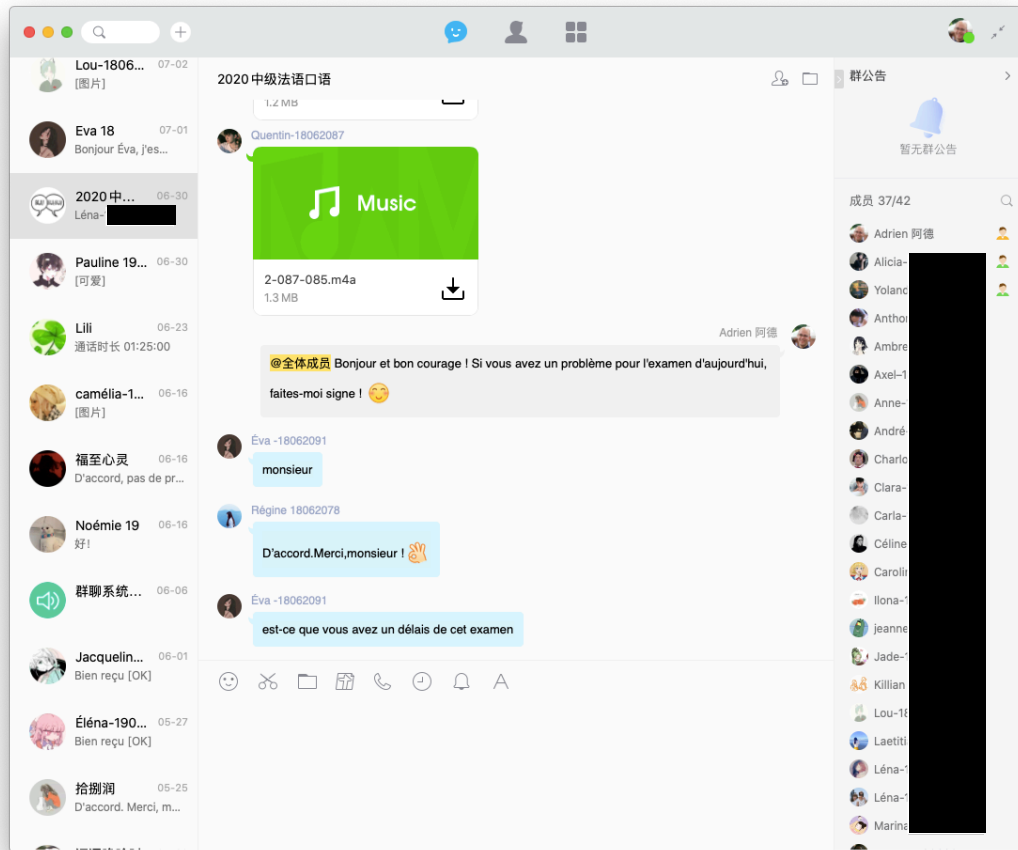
Lou-1806... 07-02
[图片]

Eva 18 07-01
Bonjour Éva, j'es...

2020 中... 06-30
Léna-

Pauline 19... 06-30
[可爱]

Lili 06-23
通话时长 01:25:00

camélia-1... 06-16
[图片]

福至心灵 06-16
D'accord, pas de pr...

Noémie 19 06-16
好!

群聊系统... 06-06

Jacquelin... 06-01
Bien reçu [OK]

Éléna-190... 05-27
Bien reçu [OK]

拾捌润 05-25
D'accord. Merci, m...

2020 中级法语口语

1.2 MB

Quentin-18062087

Music

2-087-085.m4a
1.3 MB

Adrien 阿德

@全体成员 Bonjour et bon courage ! Si vous avez un problème pour l'examen d'aujourd'hui, faites-moi signe !

Éva -18062091
monsieur

Régine 18062078
D'accord.Merci,monsieur !

Éva -18062091
est-ce que vous avez un délais de cet examen

群公告
暂无群公告

成员 37/42
Adrien 阿德
Alicia-
Yolanc
Anthor
Ambre
Axel-1
Anne-
André
Charlo
Clara-
Carla-
Céline
Caroli
Ilona-
jeanne
Jade-
Killian
Lou-18
Laetiti
Léna-
Léna-
Marina